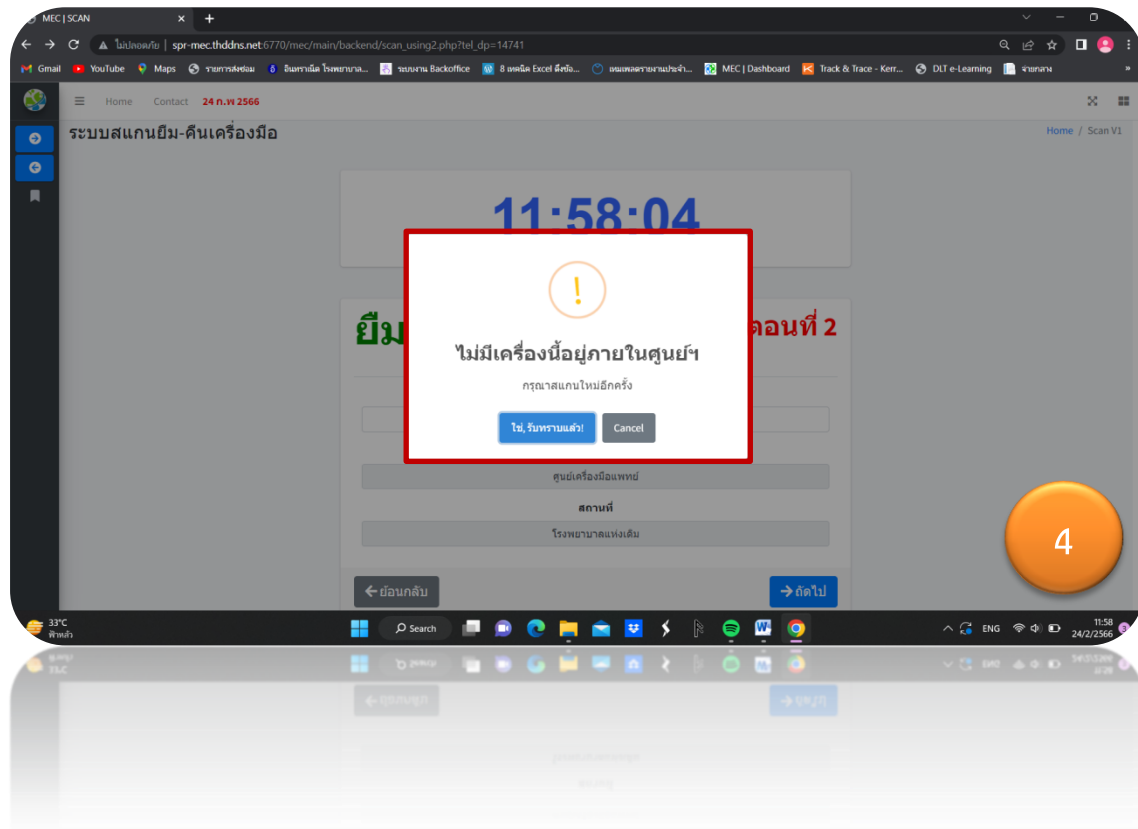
MEC | SCAN

ไม่ปลอดภัย | spr-mec.thddns.net:6770/mec/main/backend/scan_using2.php?tel_dp=14741

Gmail YouTube Maps รายการส่งซ่อม อินทราเน็ต โรงพยาบาล... ระบบงาน Backoffice 8 เทคนิค Excel ดึงข้อ... แผนผลรายงานประจำ... MEC | Dashboard Track & Trace - Kerr... DLT e-Learning จ่ายกลาง

Home Contact 24 ก.พ 2566

ระบบสแกนยืม-คืนเครื่องมือ

Home / Scan V1

11:58:04

ยืม ตอนที่ 2

!

ไม่มีเครื่องนี้อยู่ภายในศูนย์ฯ

กรุณาสแกนใหม่อีกครั้ง

ใช่, รับทราบแล้ว! Cancel

ศูนย์เครื่องมือแพทย์

สถานที่

โรงพยาบาลแห่งเดิม

ย้อนกลับ ถัดไป

4

33°C ฟ้าหลัว

Search

ENG 11:58 24/2/2566